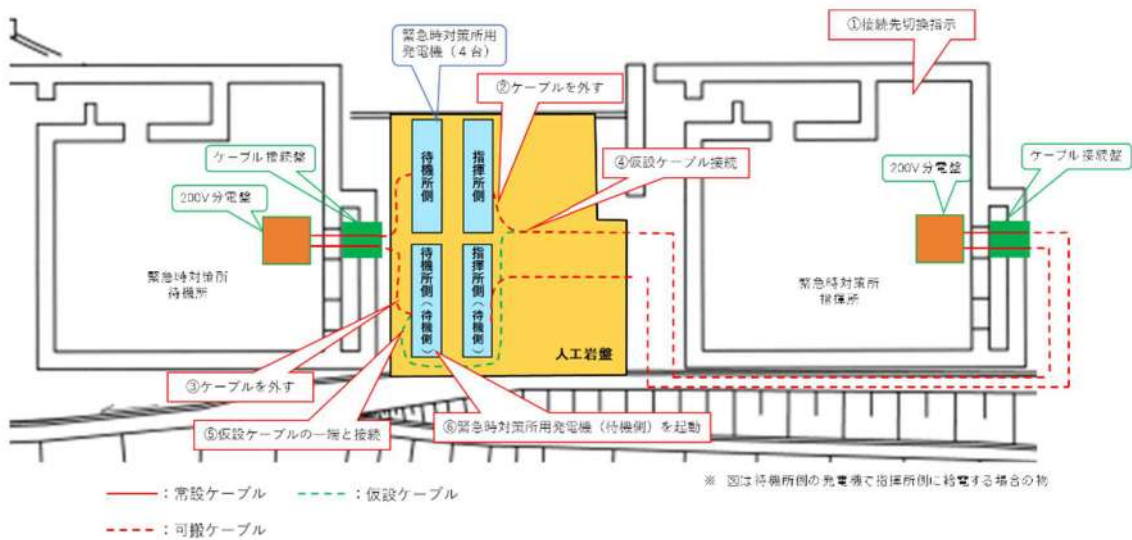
緊急時対策所用発電機（４台）

①接続先切換指示

②ケーブルを外す

ケーブル接続盤

④仮設ケーブル接続

200V分電盤

ケーブル接続盤

200V分電盤

待機所側

指揮所側

待機所側（待機側）

指揮所側（待機側）

緊急時対策所待機所

緊急時対策所指揮所

人工岩盤

③ケーブルを外す

⑤仮設ケーブルの一端と接続

⑥緊急時対策所用発電機（待機側）を起動

―：常設ケーブル　---：仮設ケーブル

---：可搬ケーブル

※ 図は待機所側の発電機で指揮所側に給電する場合の例